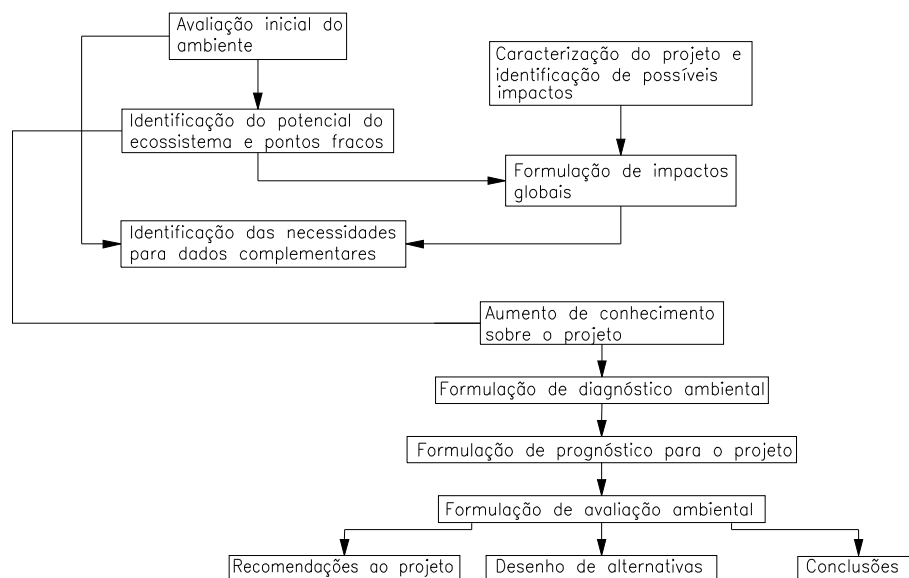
Avaliação inicial do ambiente

Caracterização do projeto e identificação de possíveis impactos

Identificação do potencial do ecossistema e pontos fracos

Formulação de impactos globais

Identificação das necessidades para dados complementares

Aumento de conhecimento sobre o projeto

Formulação de diagnóstico ambiental

Formulação de prognóstico para o projeto

Formulação de avaliação ambiental

Recomendações ao projeto

Desenho de alternativas

Conclusões